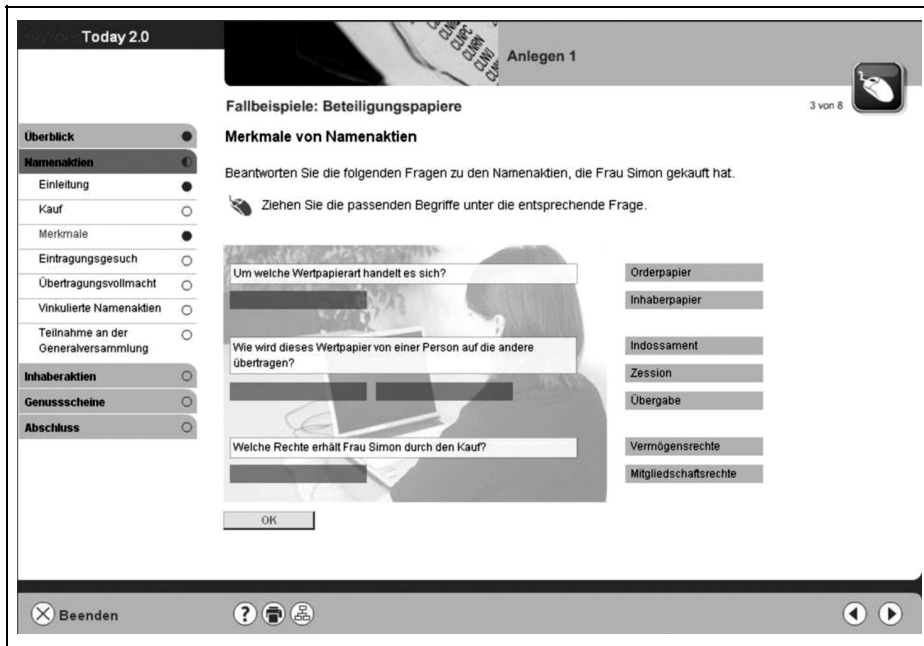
Today 2.0

Anlegen 1

Fallbeispiele: Beteiligungspapiere

3 von 8

Überblick

Namenaktien

Einleitung

Kauf

Merkmale

Eintragungsgesuch

Übertragungsvollmacht

Vinkulierte Namenaktien

Teilnahme an der Generalversammlung

Inhaberaktien

Genussscheine

Abschluss

Merkmale von Namenaktien

Beantworten Sie die folgenden Fragen zu den Namenaktien, die Frau Simon gekauft hat.

Ziehen Sie die passenden Begriffe unter die entsprechende Frage.

Um welche Wertpapierart handelt es sich?

Wie wird dieses Wertpapier von einer Person auf die andere übertragen?

Welche Rechte erhält Frau Simon durch den Kauf?

Orderpapier

Inhaberpapier

Indossament

Zession

Übergabe

Vermögensrechte

Mitgliedschaftsrechte

OK

Beenden